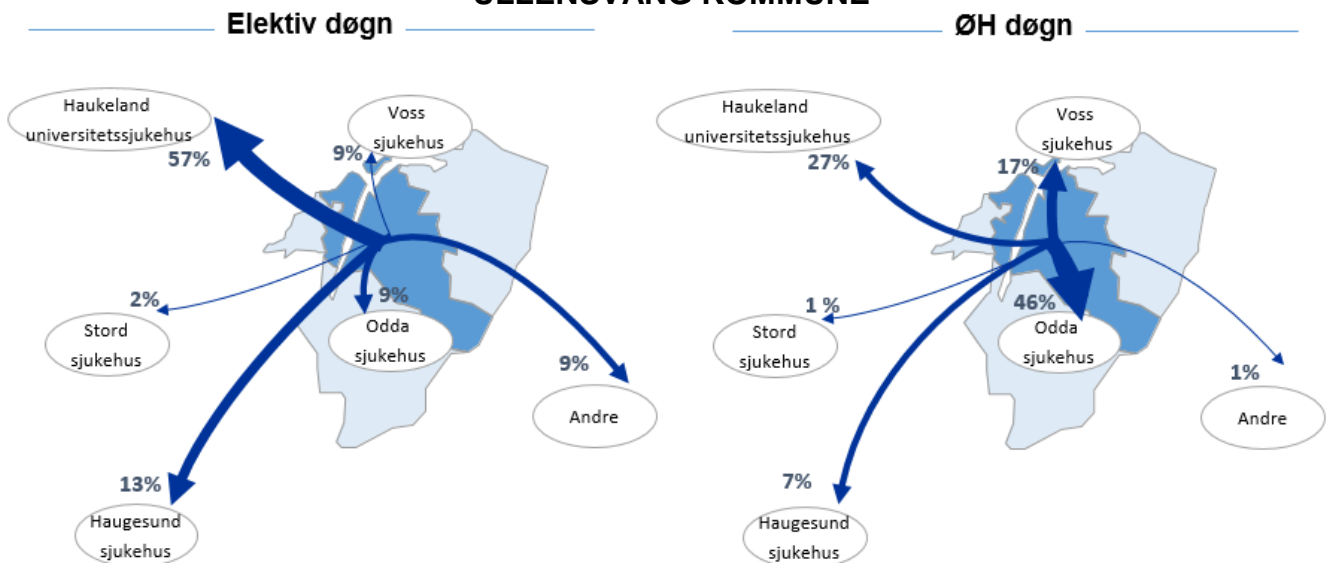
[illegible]

Elektiv døgn

Haukeland universitetssjukehus
57%

Voss sjukehus
9%

2%
Stord sjukehus

9%
Odda sjukehus

9%
Andre

13%
Haugesund sjukehus

ØH døgn

Haukeland universitetssjukehus
27%

Voss sjukehus
17%

1 %
Stord sjukehus

46%
Odda sjukehus

1%
Andre

7%
Haugesund sjukehus